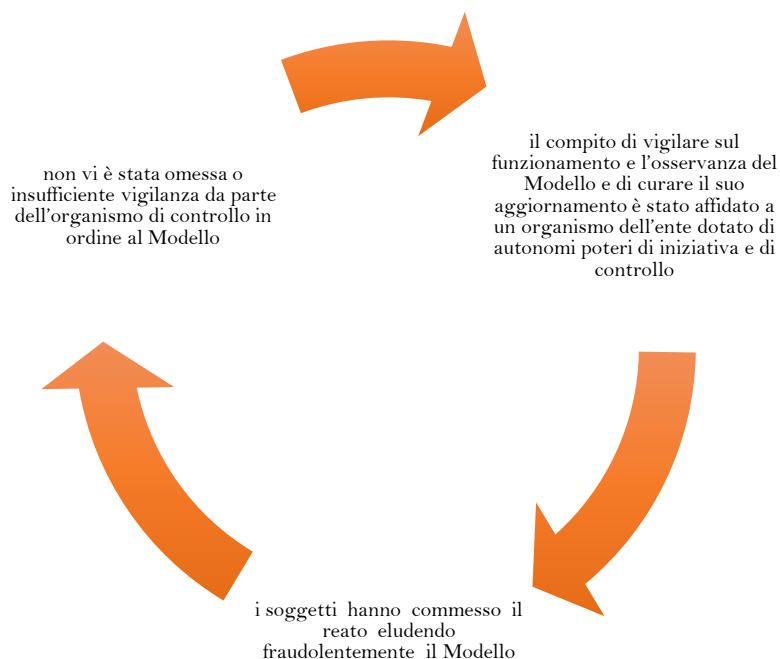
il compito di vigilare sul funzionamento e l’osservanza del Modello e di curare il suo aggiornamento è stato affidato a un organismo dell’ente dotato di autonomi poteri di iniziativa e di controllo

i soggetti hanno commesso il reato eludendo fraudolentemente il Modello

non vi è stata omessa o insufficiente vigilanza da parte dell’organismo di controllo in ordine al Modello